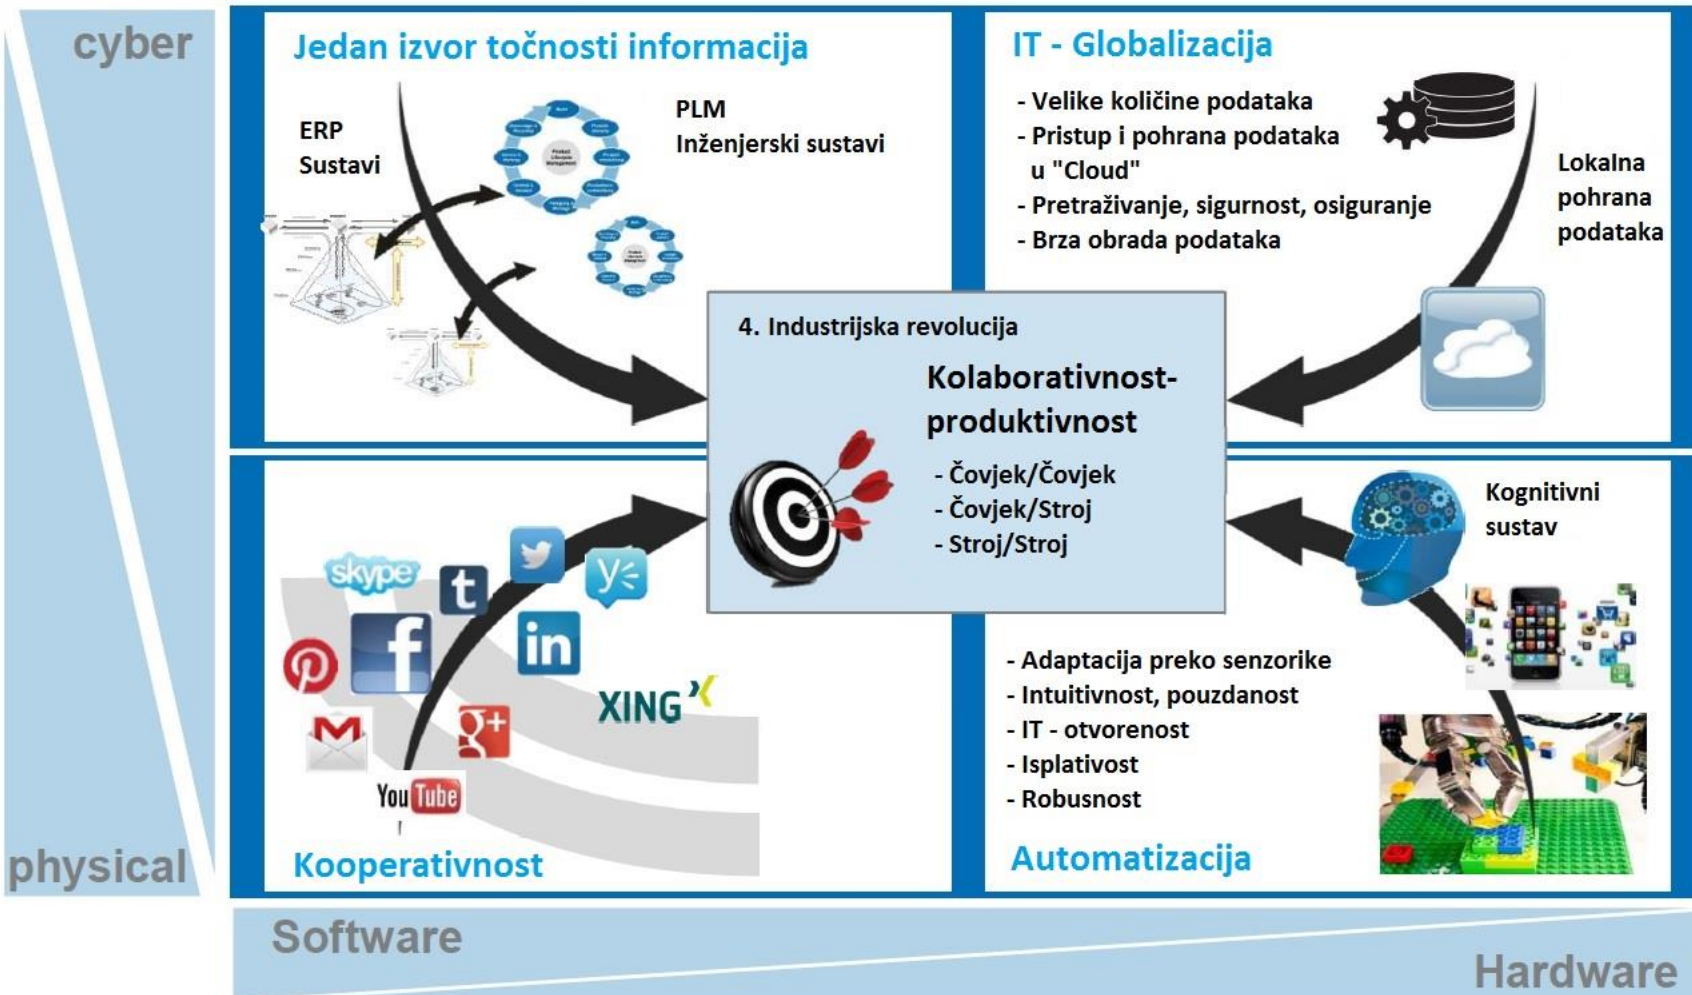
cyber

Jedan izvor točnosti informacija

ERP
Sustavi

PLM
Inženjerski sustavi

IT - Globalizacija

- Velike količine podataka
- Pristup i pohrana podataka u "Cloud"
- Pretraživanje, sigurnost, osiguranje
- Brza obrada podataka

Lokalna pohrana podataka

4. Industrijska revolucija

Kolaborativnost-produktivnost

- Čovjek/Čovjek
- Čovjek/Stroj
- Stroj/Stroj

Kognitivni sustav

skype
t
in
XING
You Tube

- Adaptacija preko senzorike
- Intuitivnost, pouzdanost
- IT - otvorenost
- Isplativost
- Robusnost

physical

Kooperativnost

Automatizacija

Software

Hardware